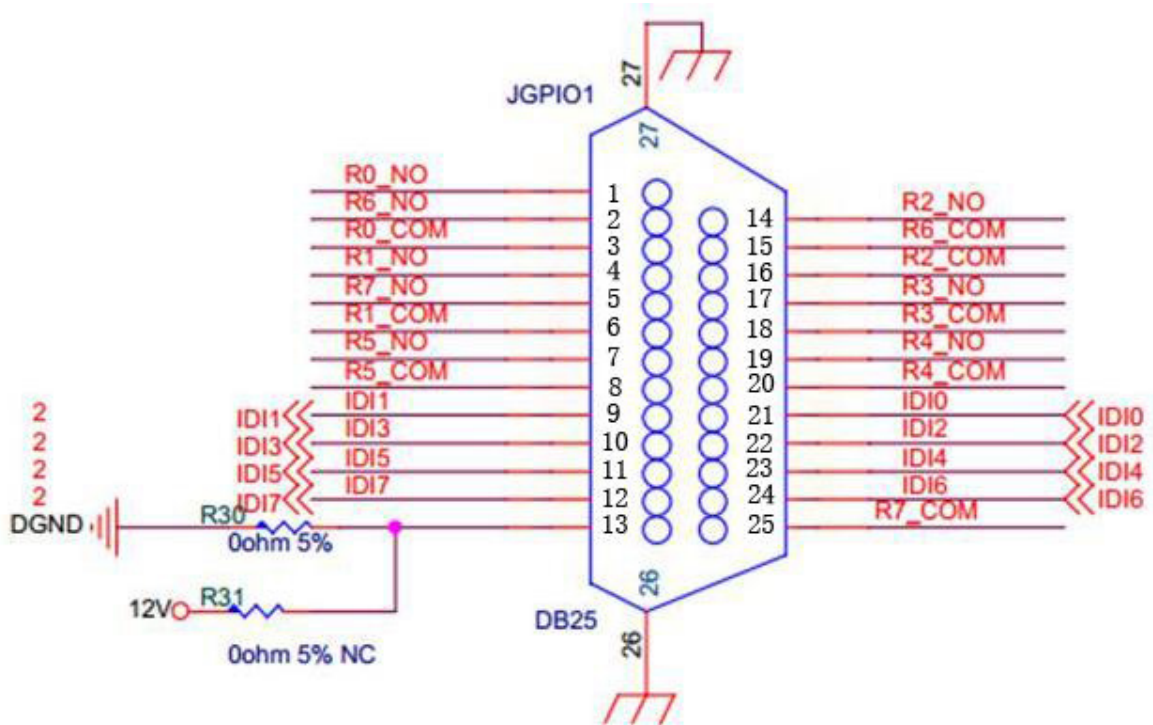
27
JGPIO1
27
R0_NO 1
R6_NO 2
R0_COM 3
R1_NO 4
R7_NO 5
R1_COM 6
R5_NO 7
R5_COM 8
2 IDI1 IDI1 9
2 IDI3 IDI3 10
2 IDI5 IDI5 11
2 IDI7 IDI7 12
DGND R30 13
0ohm 5%
12V R31
0ohm 5% NC
14 R2_NO
15 R6_COM
16 R2_COM
17 R3_NO
18 R3_COM
19 R4_NO
20 R4_COM
21 IDI0 IDI0
22 IDI2 IDI2
23 IDI4 IDI4
24 IDI6 IDI6
25 R7_COM
26
DB25
26